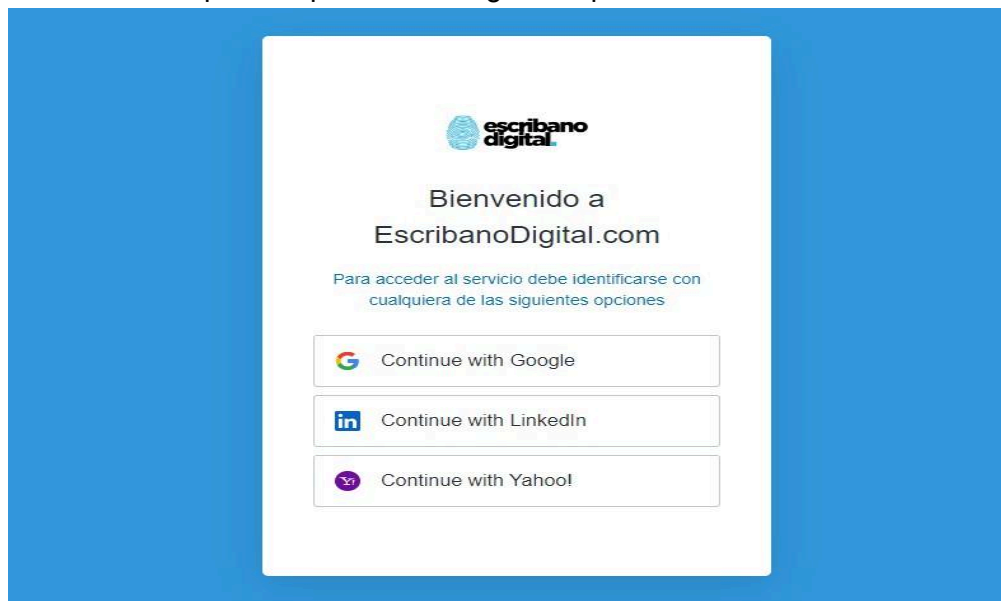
escribano digital.

Bienvenido a EscribanoDigital.com

Para acceder al servicio debe identificarse con cualquiera de las siguientes opciones

Continue with Google

Continue with LinkedIn

Continue with Yahoo!